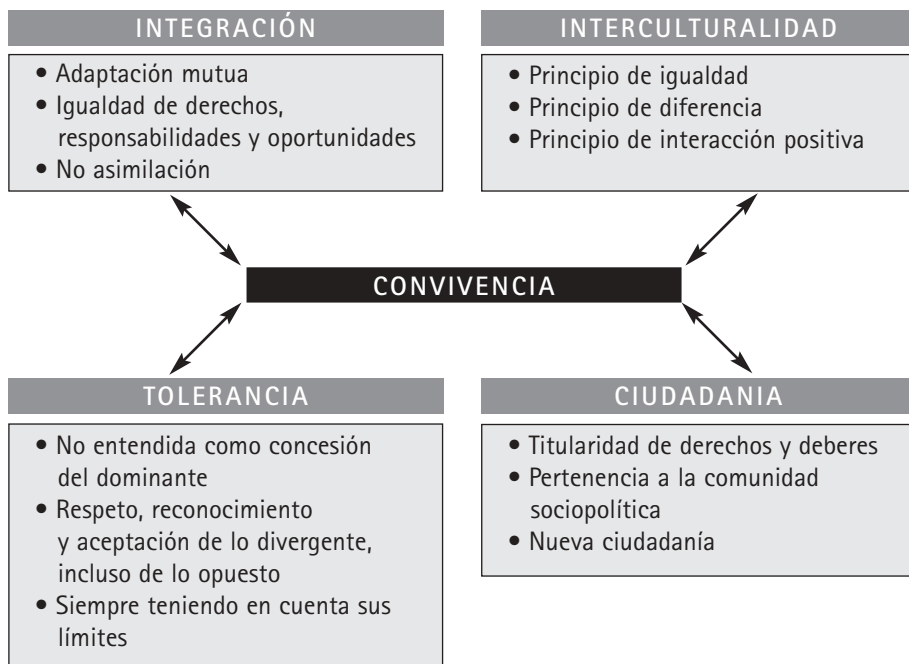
INTEGRACIÓN

• Adaptación mutua
• Igualdad de derechos, responsabilidades y oportunidades
• No asimilación

INTERCULTURALIDAD

• Principio de igualdad
• Principio de diferencia
• Principio de interacción positiva

CONVIVENCIA

TOLERANCIA

• No entendida como concesión del dominante
• Respeto, reconocimiento y aceptación de lo divergente, incluso de lo opuesto
• Siempre teniendo en cuenta sus límites

CIUDADANIA

• Titularidad de derechos y deberes
• Pertenencia a la comunidad sociopolítica
• Nueva ciudadanía